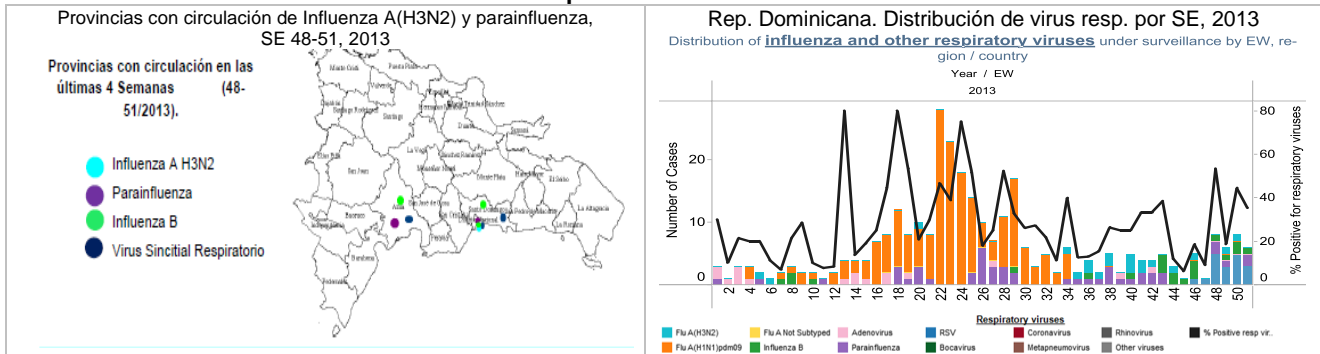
Provincias con circulación de Influenza A(H3N2) y parainfluenza, SE 48-51, 2013

Provincias con circulación en las últimas 4 Semanas (48-51/2013).

Influenza A H3N2
Parainfluenza
Influenza B
Virus Sincitial Respiratorio

Rep. Dominicana. Distribución de virus resp. por SE, 2013

Distribution of influenza and other respiratory viruses under surveillance by EW, region / country

Year / EW
2013

Number of Cases
% Positive for respiratory viruses

0
10
20

0
20
40
60
80

2 4 6 8 10 12 14 16 18 20 22 24 26 28 30 32 34 36 38 40 42 44 46 48 50

Respiratory viruses

Flu A(H3N2)
Flu A Not Subtyped
Adenovirus
RSV
Coronavirus
Rhinovirus
% Positive resp vir..
Flu A(H1N1)pdm09
Influenza B
Parainfluenza
Bocavirus
Metapneumovirus
Other viruses